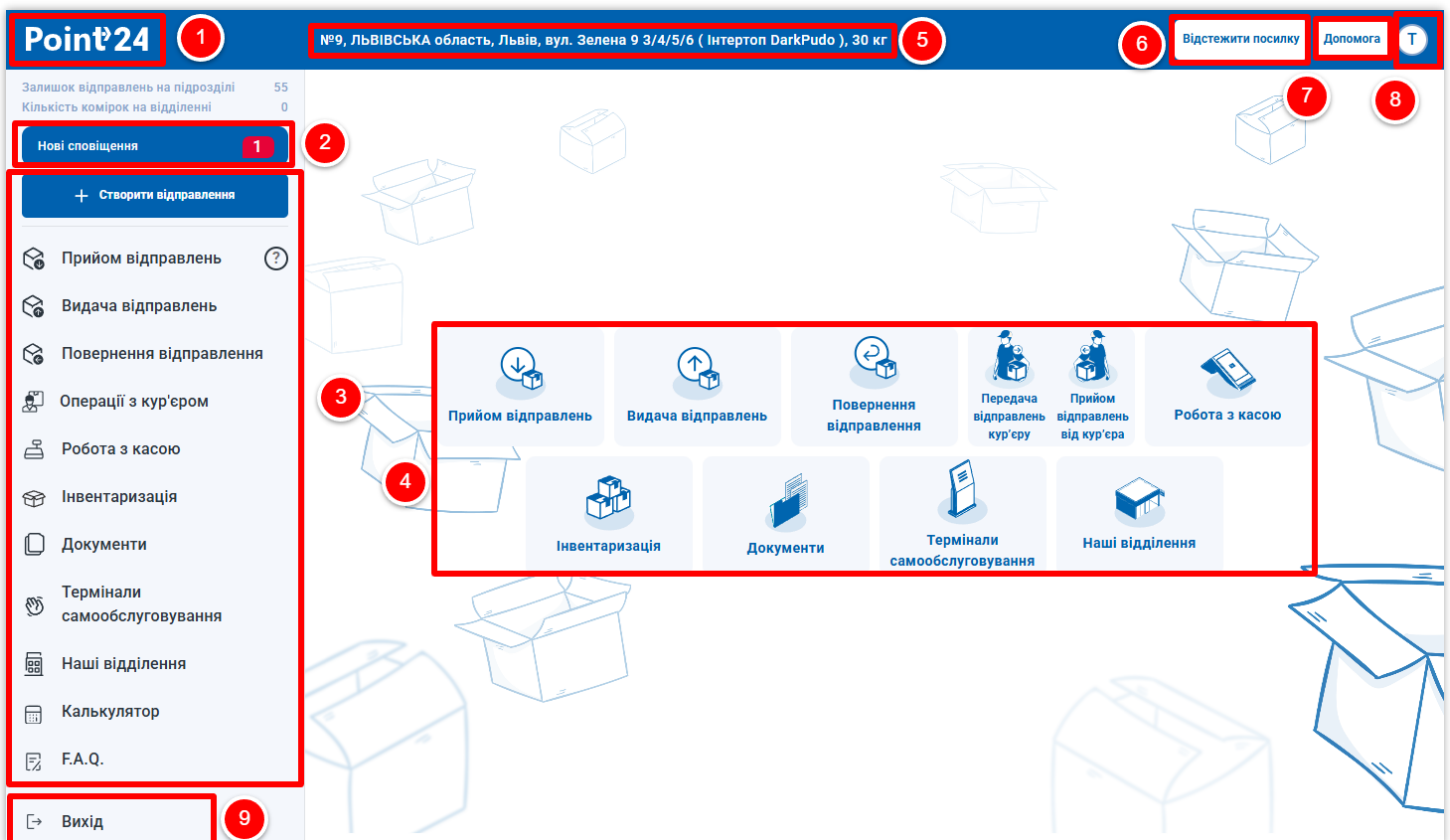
Point24 1

№9, ЛЬВІВСЬКА область, Львів, вул. Зелена 9 3/4/5/6 ( Інтертоп DarkPudo ), 30 кг 5

6 Відстежити посилку Допомога T

7 8

Залишок відправлень на підрозділі 55
Кількість комірок на відділенні 0

Нові сповіщення 1 2

+ Створити відправлення

Прийом відправлень ?

Видача відправлень

Повернення відправлення

Операції з кур'єром

Робота з касою

Інвентаризація

Документи

Термінали самообслуговування

Наші відділення

Калькулятор

F.A.Q.

Вихід 9

3

4

Прийом відправлень

Видача відправлень

Повернення відправлення

Передача відправлень кур'єру

Прийом відправлень від кур'єра

Робота з касою

Інвентаризація

Документи

Термінали самообслуговування

Наші відділення